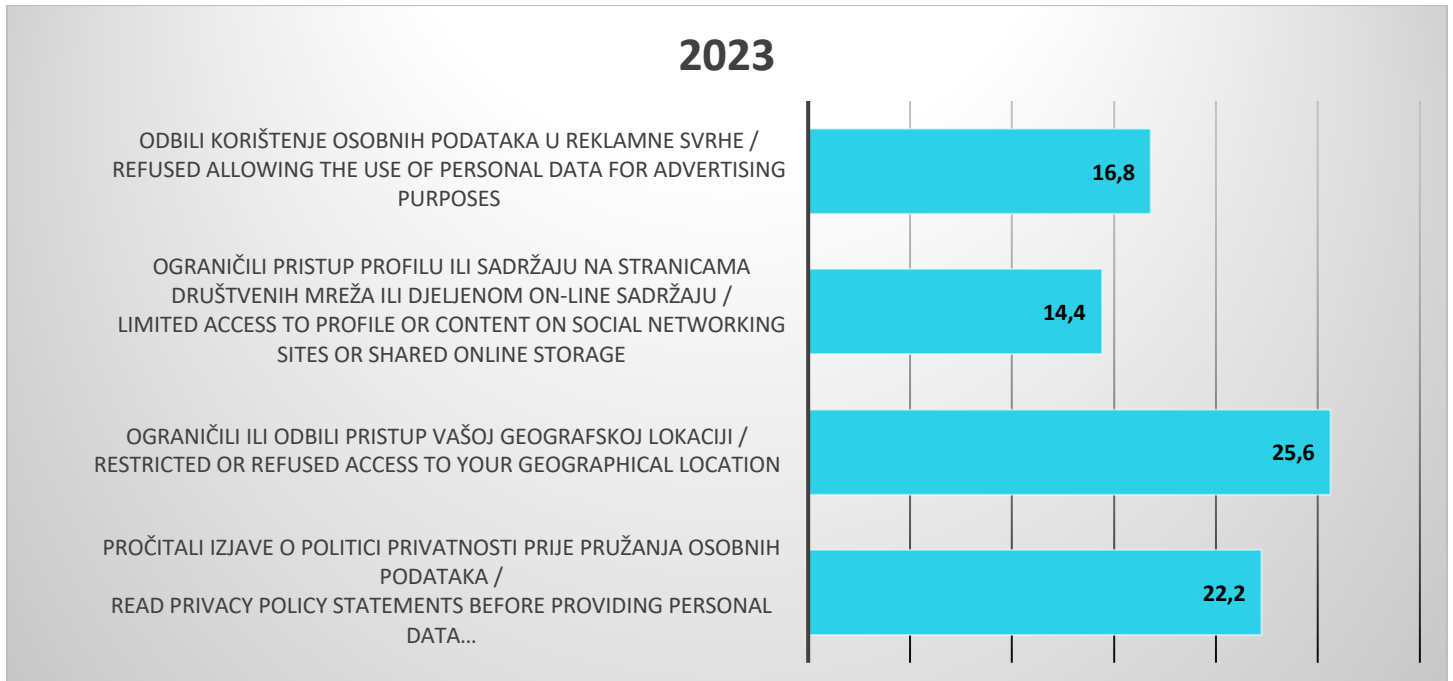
2023

ODBILI KORIŠTENJE OSOBNIH PODATAKA U REKLAMNE SVRHE / REFUSED ALLOWING THE USE OF PERSONAL DATA FOR ADVERTISING PURPOSES

16,8

OGRANIČILI PRISTUP PROFILU ILI SADRŽAJU NA STRANICAMA DRUŠTVENIH MREŽA ILI DJELJENOM ON-LINE SADRŽAJU / LIMITED ACCESS TO PROFILE OR CONTENT ON SOCIAL NETWORKING SITES OR SHARED ONLINE STORAGE

14,4

OGRANIČILI ILI ODBILI PRISTUP VAŠOJ GEOGRAFSKOJ LOKACIJI / RESTRICTED OR REFUSED ACCESS TO YOUR GEOGRAPHICAL LOCATION

25,6

PROČITALI IZJAVE O POLITICI PRIVATNOSTI PRIJE PRUŽANJA OSOBNIH PODATAKA / READ PRIVACY POLICY STATEMENTS BEFORE PROVIDING PERSONAL DATA...

22,2